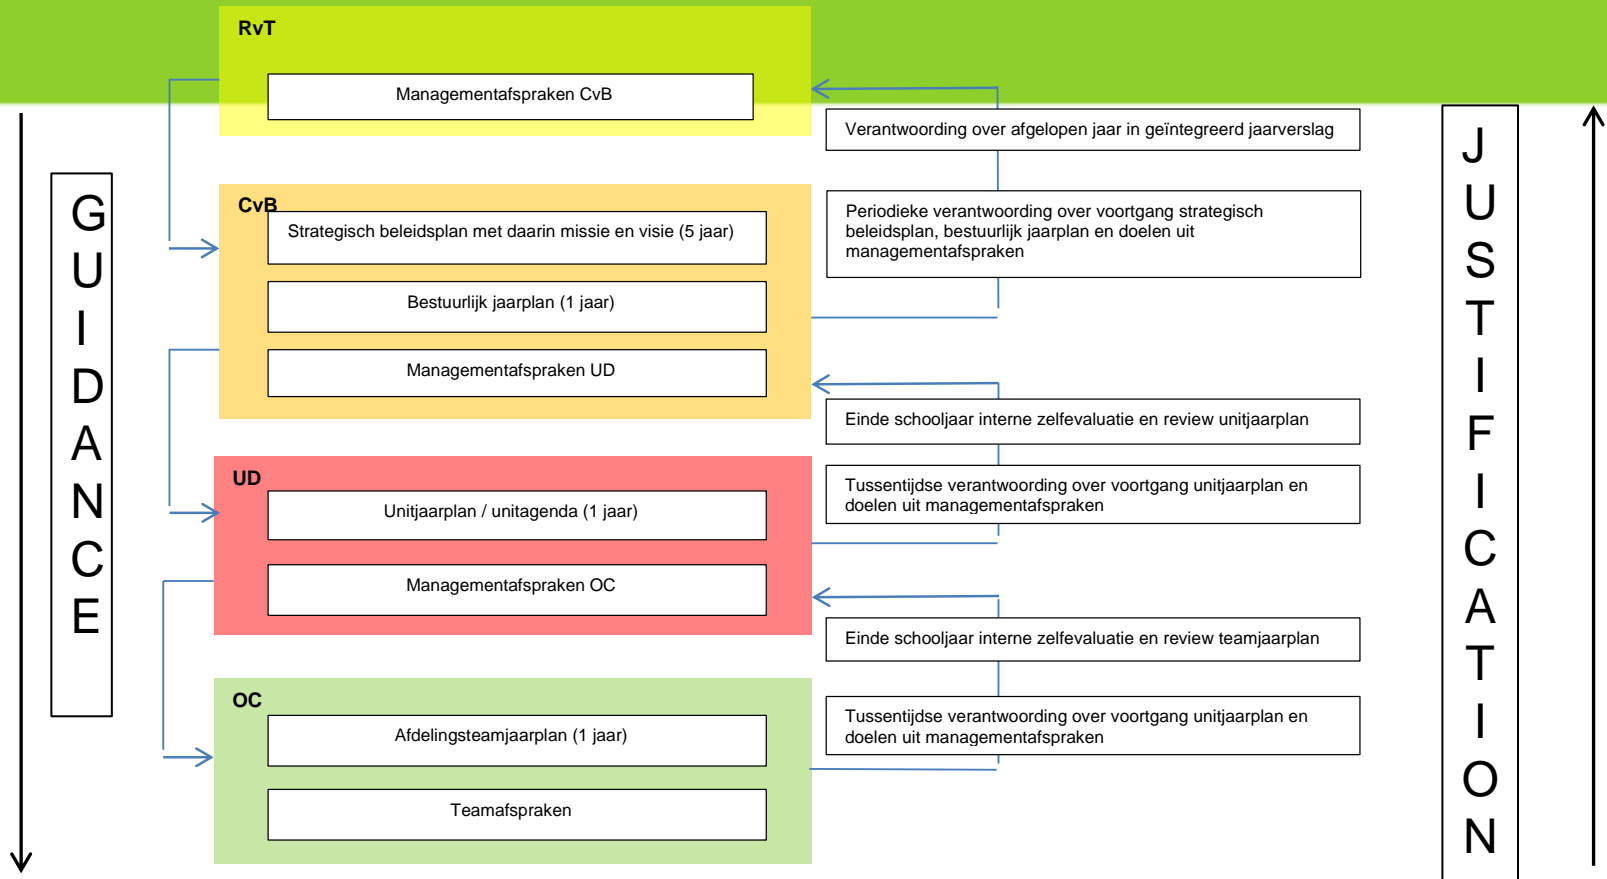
RvT

Managementafspraken CvB

CvB

Strategisch beleidsplan met daarin missie en visie (5 jaar)

Bestuurlijk jaarplan (1 jaar)

Managementafspraken UD

UD

Unitjaarplan / unitagenda (1 jaar)

Managementafspraken OC

OC

Afdelingsteamjaarplan (1 jaar)

Teamafspraken

GUIDANCE

Verantwoording over afgelopen jaar in geïntegreerd jaarverslag

Periodieke verantwoording over voortgang strategisch beleidsplan, bestuurlijk jaarplan en doelen uit managementafspraken

Einde schooljaar interne zelfevaluatie en review unitjaarplan

Tussentijdse verantwoording over voortgang unitjaarplan en doelen uit managementafspraken

Einde schooljaar interne zelfevaluatie en review teamjaarplan

Tussentijdse verantwoording over voortgang unitjaarplan en doelen uit managementafspraken

JUSTIFICATION